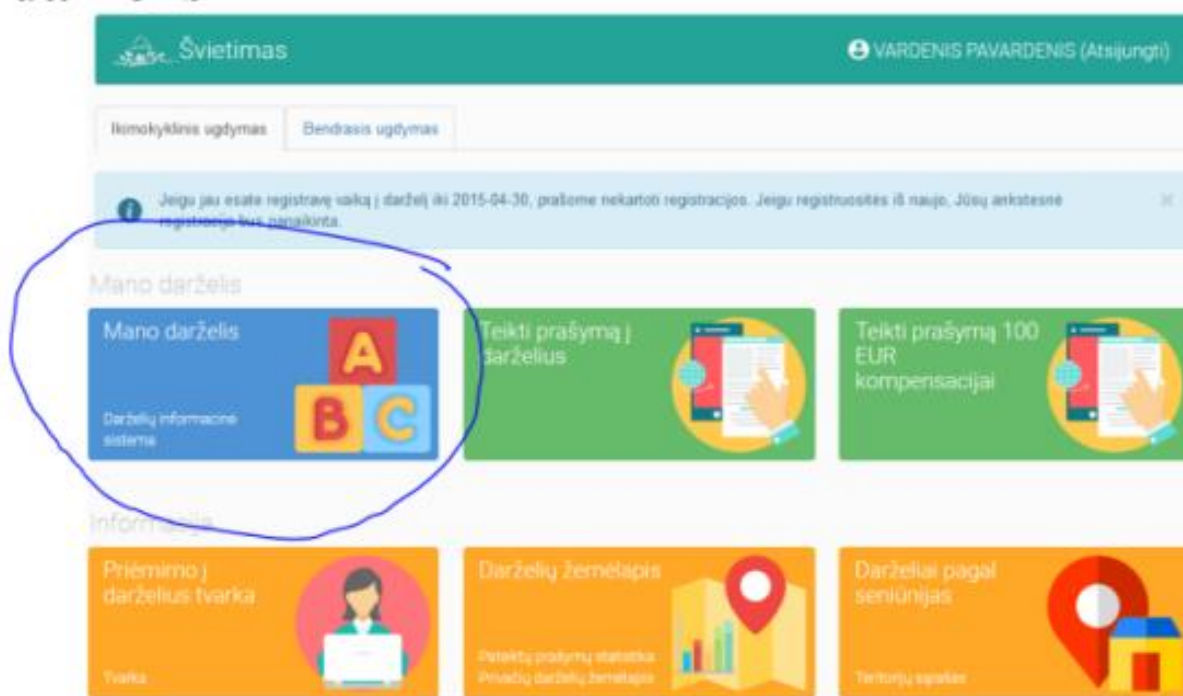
Švietimas

VARDENIS PAVARDENIS (Atsijungti)

Ikimokyklinis ugdymas

Bendrasis ugdymas

Jeigu jau esate registravę vaiką į darželį iki 2015-04-30, prašome nekartoti registracijos. Jeigu registruositės iš naujo, Jūsų ankstesnė registracija bus panaikinta.

Mano darželis

Mano darželis

A B C

Darželių informacinė sistema

Teikti prašymą į darželius

Teikti prašymą 100 EUR kompensacijai

Informacija

Priėmimo į darželius tvarka

Tvarka

Darželių žemėlapis

Pateiktų prašymų statistika
Privačių darželių žemėlapis

Darželiai pagal seniūnijas

Teritorijų sąrašas